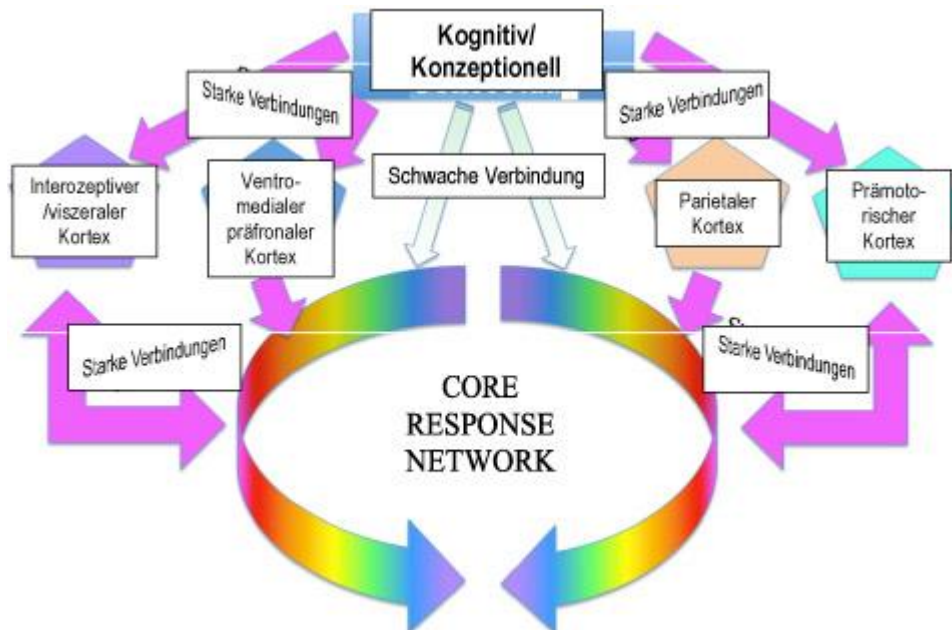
Kognitiv/
Konzeptionell

Starke Verbindungen

Starke Verbindungen

Schwache Verbindung

Interozeptiver /viszeraler Kortex

Ventromedialer präfronaler Kortex

Parietaler Kortex

Prämotorischer Kortex

Starke Verbindungen

Starke Verbindungen

CORE
RESPONSE
NETWORK